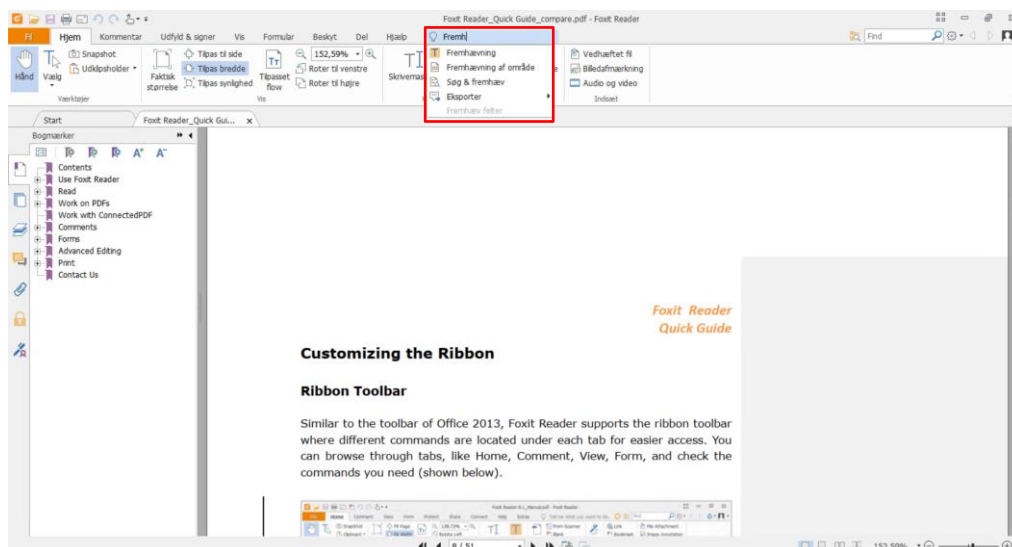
Foxit Reader_Quick Guide_compare.pdf - Foxit Reader

Fil | Hjem | Kommentar | Udfyld & signer | Vis | Formular | Beskyt | Del | Hjælp

Fremh

Fremhævning
Fremhævning af område
Søg & fremhæv
Eksporter
Fremhæv felter

Find

Hånd | Vælg | Snapshot | Udklipsholder | Faktisk størrelse | Tilpas til side | Tilpas bredde | Tilpas synlighed | 152,59% | Roter til venstre | Roter til højre | Tilpasset flow | Skrivemas

Værktøjer | Vis

Vedhæftet fil | Billedafmærkning | Audio og video | Indsæt

Start | Foxit Reader_Quick Gui...

Bogmærker

Contents
Use Foxit Reader
Read
Work on PDFs
Work with ConnectedPDF
Comments
Forms
Advanced Editing
Print
Contact Us

Foxit Reader
Quick Guide

Customizing the Ribbon

Ribbon Toolbar

Similar to the toolbar of Office 2013, Foxit Reader supports the ribbon toolbar where different commands are located under each tab for easier access. You can browse through tabs, like Home, Comment, View, Form, and check the commands you need (shown below).

8 / 51

152,59%